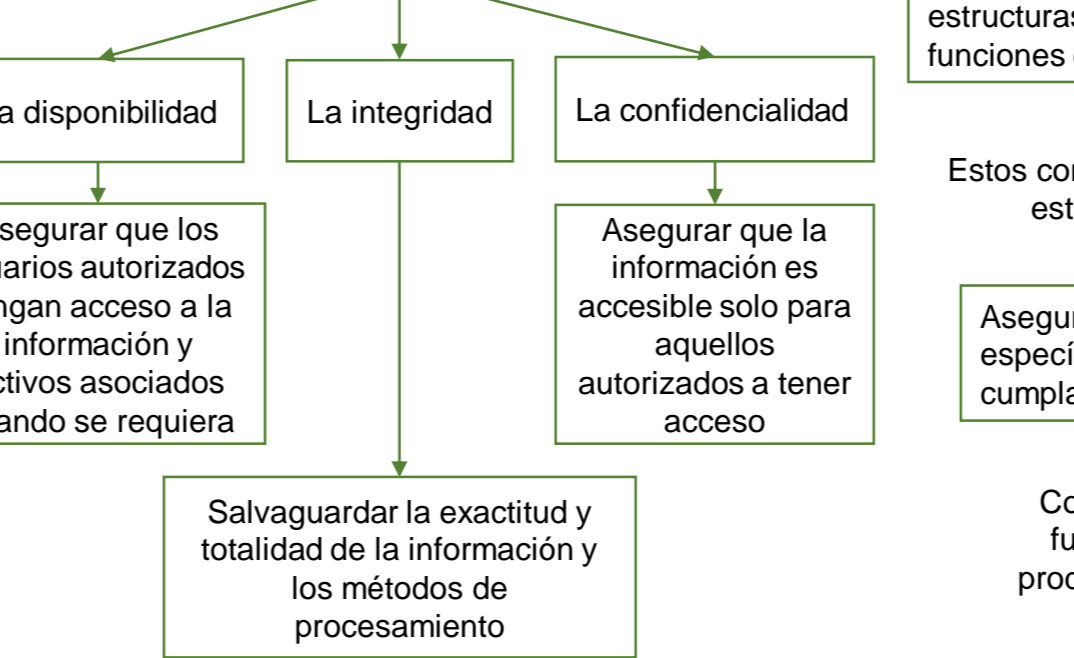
estructuras
funciones

a disponibilidad

La integridad

La confidencialidad

segurar que los uarios autorizados ngan acceso a la información y ctivos asociados ando se requiera

Asegurar que la información es accesible solo para aquellos autorizados a tener acceso

Salvaguardar la exactitud y totalidad de la información y los métodos de procesamiento

Estos cor
est

Asegur
especí
cumpla

Co
fu
proc